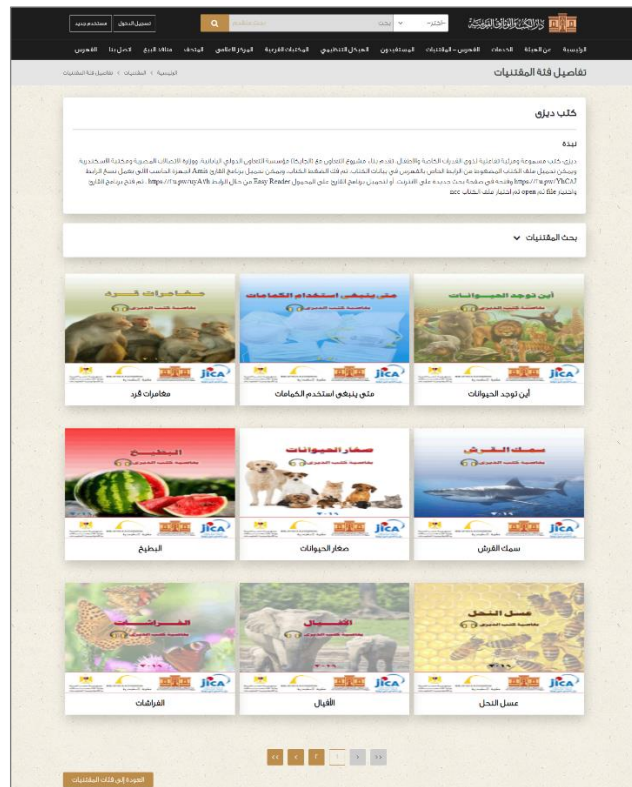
دار الكتب والوثائق القومية

تسجيل الدخول | مستخدم جديد

بحث | اختر

الرئيسية | عن الهيئة | الخدمات | الفهرس - المقتنيات | المستفيدون | الهيكل التنظيمي | المكتبات الفرعية | المركز الإعلامي | الوظائف | منافذ البيع | اتصل بنا | الفهرس

تفاصيل فئة المقتنيات

الرئيسية > المقتنيات > تفاصيل فئة المقتنيات

كتب ديزي

نبذة

ديزي كتب مسموعة ومرئية تفاعلية لذوي القدرات الخاصة والأطفال تقدم بناء مشروع التعاون مع الجايكا مؤسسة التعاون الدولي اليابانية ووزارة الاتصالات المصرية ومكتبة الإسكندرية ويمكن تحميل ملف الكتاب المضغوط من الرابط الخاص بالفهرس في بيانات الكتاب ثم فك الضغط للكتاب ويمكن تحميل برنامج القارئ Amis لأجهزة الحاسب الآلي بعمل نسخ الرابط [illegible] ولصقه في صفحة بحث جديدة على الانترنت أو لتحميل برنامج القارئ على المحمول Easy Reader من خلال الرابط https://t.me/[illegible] ثم فتح برنامج القارئ واختيار ملف ثم open ثم اختيار ملف الكتاب ncc

بحث المقتنيات

أين توجد الحيوانات

متى ينبغي استخدام الكمامات

مغامرات قرد

سمك القرش

صغار الحيوانات

البطيخ

عسل النحل

الأفيال

الفراشات

JICA

‹‹ ‹ 2 1 › ››

العودة إلى فئات المقتنيات